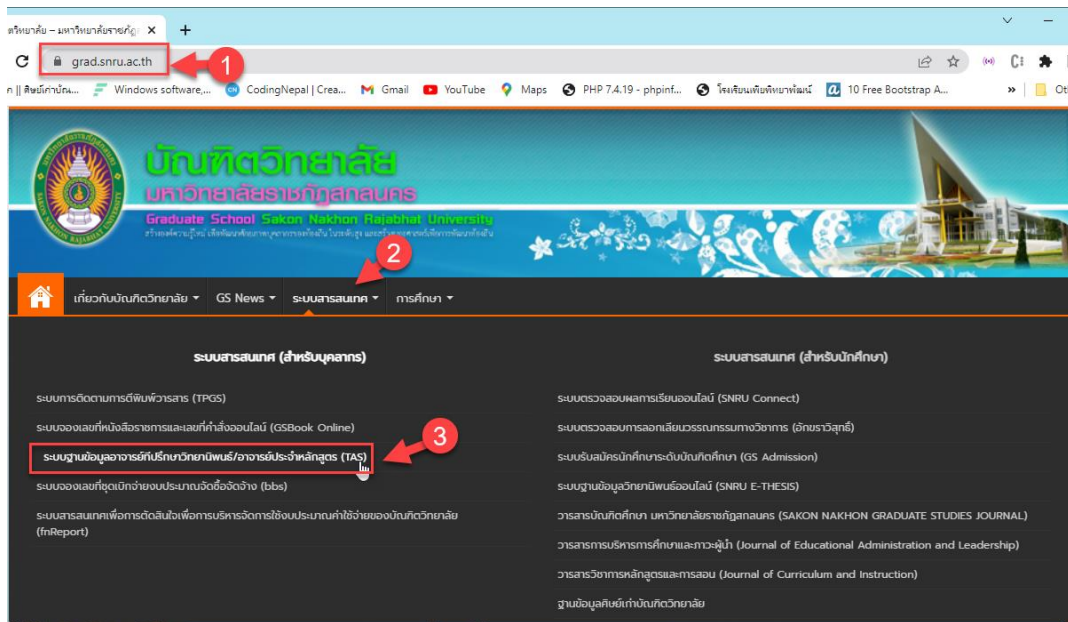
ตวิทยาลัย – มหาวิทยาลัยราชภัฏ ×
+
grad.snru.ac.th
1
ก || ศิษย์เก่าบัณ...
Windows software,...
CodingNepal | Crea...
Gmail
YouTube
Maps
PHP 7.4.19 - phpinf...
โรงเรียนเพียฟิทยาพัฒน์
10 Free Bootstrap A...
»
Ot

บัณฑิตวิทยาลัย
มหาวิทยาลัยราชภัฏสกลนคร
Graduate School Sakon Nakhon Rajabhat University
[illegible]

2
เกี่ยวกับบัณฑิตวิทยาลัย ▾
GS News ▾
ระบบสารสนเทศ ▾
การศึกษา ▾

ระบบสารสนเทศ (สำหรับบุคลากร)
ระบบการติดตามการตีพิมพ์วารสาร (TPGS)
ระบบออกเลขที่หนังสือราชการและเลขที่คำสั่งออนไลน์ (GSBook Online)
ระบบฐานข้อมูลอาจารย์ที่ปรึกษาวิทยานิพนธ์/อาจารย์ประจำหลักสูตร (TAS)
3
ระบบออกเลขที่ขอเบิกจ่ายงบประมาณจัดซื้อจัดจ้าง (bbs)
ระบบสารสนเทศเพื่อการตัดสินใจเพื่อการบริหารจัดการใช้งบประมาณค่าใช้จ่ายของบัณฑิตวิทยาลัย (fnReport)

ระบบสารสนเทศ (สำหรับนักศึกษา)
ระบบตรวจสอบผลการเรียนออนไลน์ (SNRU Connect)
ระบบตรวจสอบการลอกเลียนวรรณกรรมทางวิชาการ (อักขราวิสุทธิ์)
ระบบรับสมัครนักศึกษาระดับบัณฑิตศึกษา (GS Admission)
ระบบฐานข้อมูลวิทยานิพนธ์ออนไลน์ (SNRU E-THESIS)
วารสารบัณฑิตศึกษา มหาวิทยาลัยราชภัฏสกลนคร (SAKON NAKHON GRADUATE STUDIES JOURNAL)
วารสารการบริหารการศึกษาและภาวะผู้นำ (Journal of Educational Administration and Leadership)
วารสารวิชาการหลักสูตรและการสอน (Journal of Curriculum and Instruction)
ฐานข้อมูลศิษย์เก่าบัณฑิตวิทยาลัย